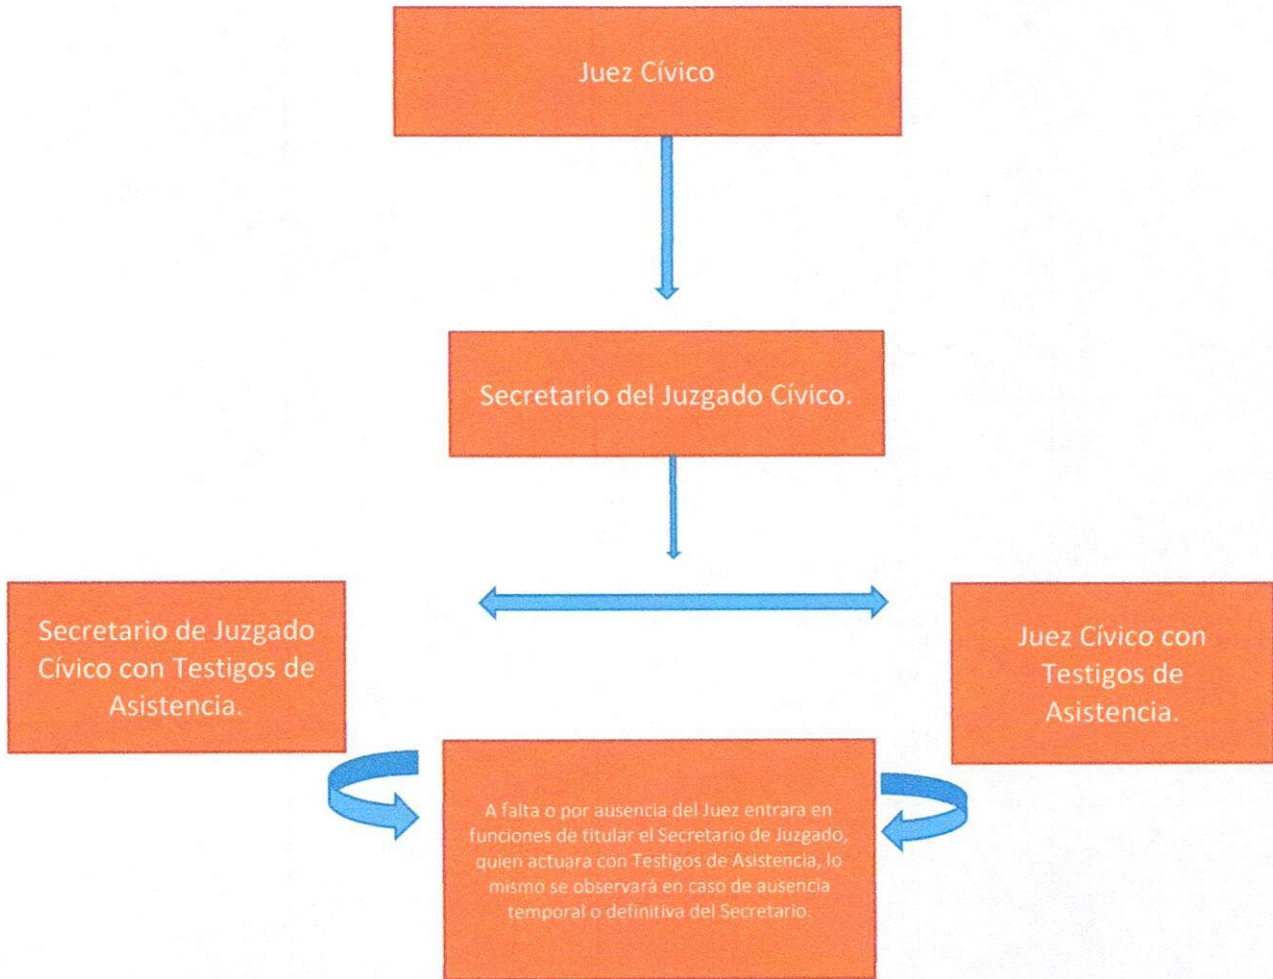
Juez Cívico

Secretario del Juzgado Cívico.

Secretario de Juzgado Cívico con Testigos de Asistencia.

Juez Cívico con Testigos de Asistencia.

A falta o por ausencia del Juez entrara en funciones de titular el Secretario de Juzgado, quien actuara con Testigos de Asistencia, lo mismo se observará en caso de ausencia temporal o definitiva del Secretario.